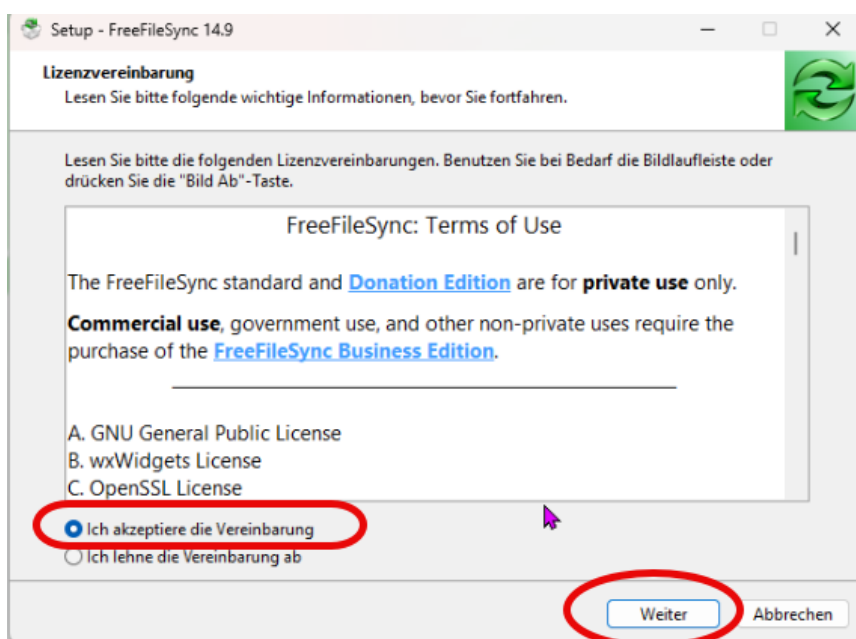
Setup - FreeFileSync 14.9

Lizenzvereinbarung
Lesen Sie bitte folgende wichtige Informationen, bevor Sie fortfahren.

Lesen Sie bitte die folgenden Lizenzvereinbarungen. Benutzen Sie bei Bedarf die Bildlaufleiste oder drücken Sie die "Bild Ab"-Taste.

FreeFileSync: Terms of Use

The FreeFileSync standard and Donation Edition are for private use only.

Commercial use, government use, and other non-private uses require the purchase of the FreeFileSync Business Edition.

A. GNU General Public License
B. wxWidgets License
C. OpenSSL License

Ich akzeptiere die Vereinbarung
Ich lehne die Vereinbarung ab

Weiter
Abbrechen